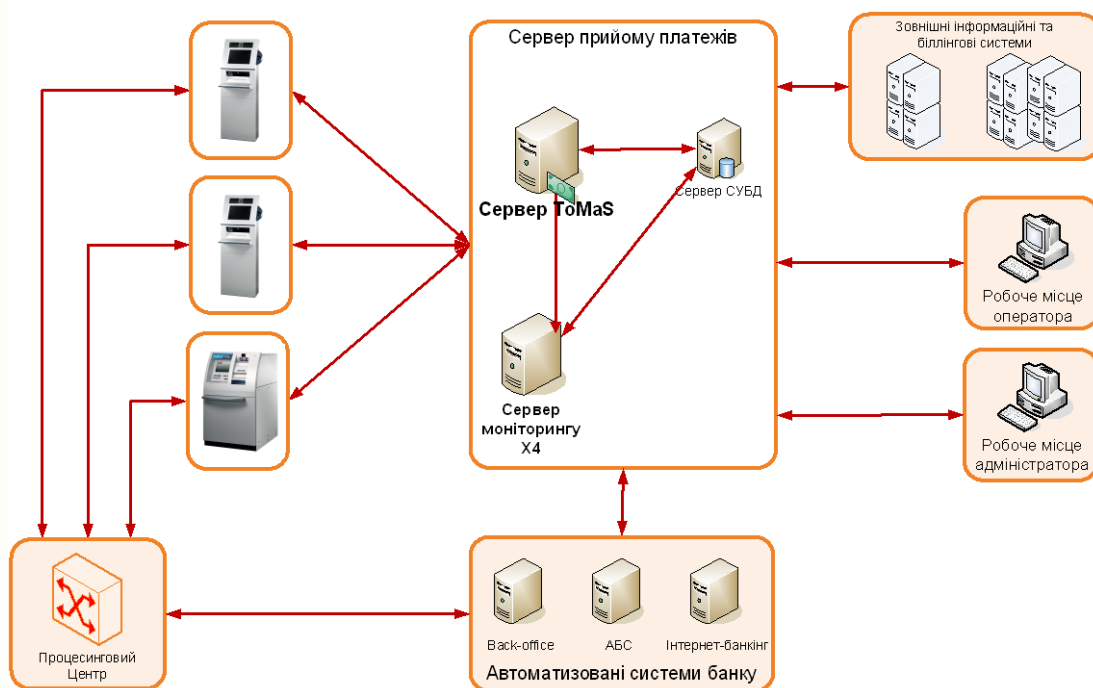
Сервер прийому платежів

Зовнішні інформаційні та біллінгові системи

Сервер ToMaS

Сервер СУБД

Сервер моніторингу X4

Робоче місце оператора

Робоче місце адміністратора

Процесинговий Центр

Back-office

АБС

Інтернет-банкінг

Автоматизовані системи банку